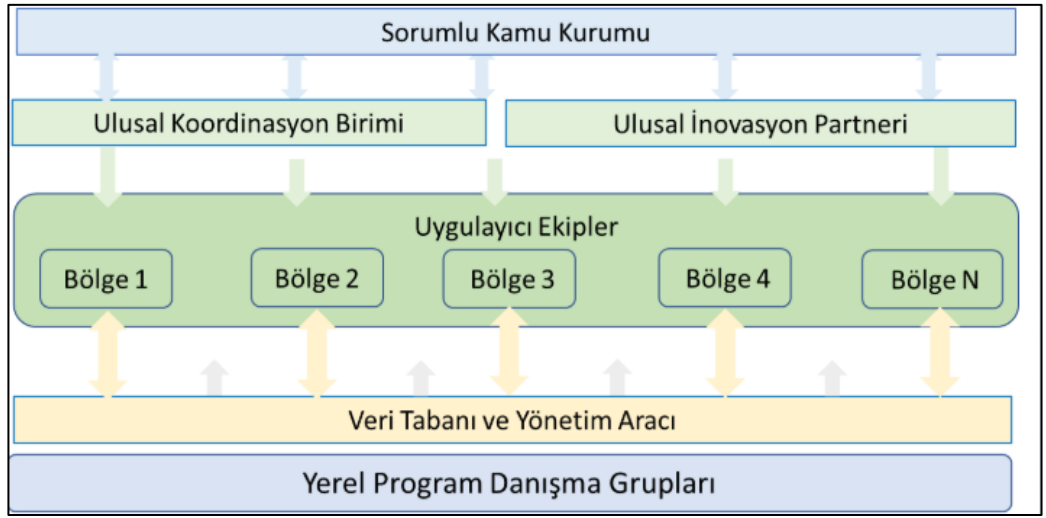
Sorumlu Kamu Kurumu

Ulusal Koordinasyon Birimi

Ulusal İnovasyon Partneri

Uygulayıcı Ekipler

Bölge 1

Bölge 2

Bölge 3

Bölge 4

Bölge N

Veri Tabanı ve Yönetim Aracı

Yerel Program Danışma Grupları